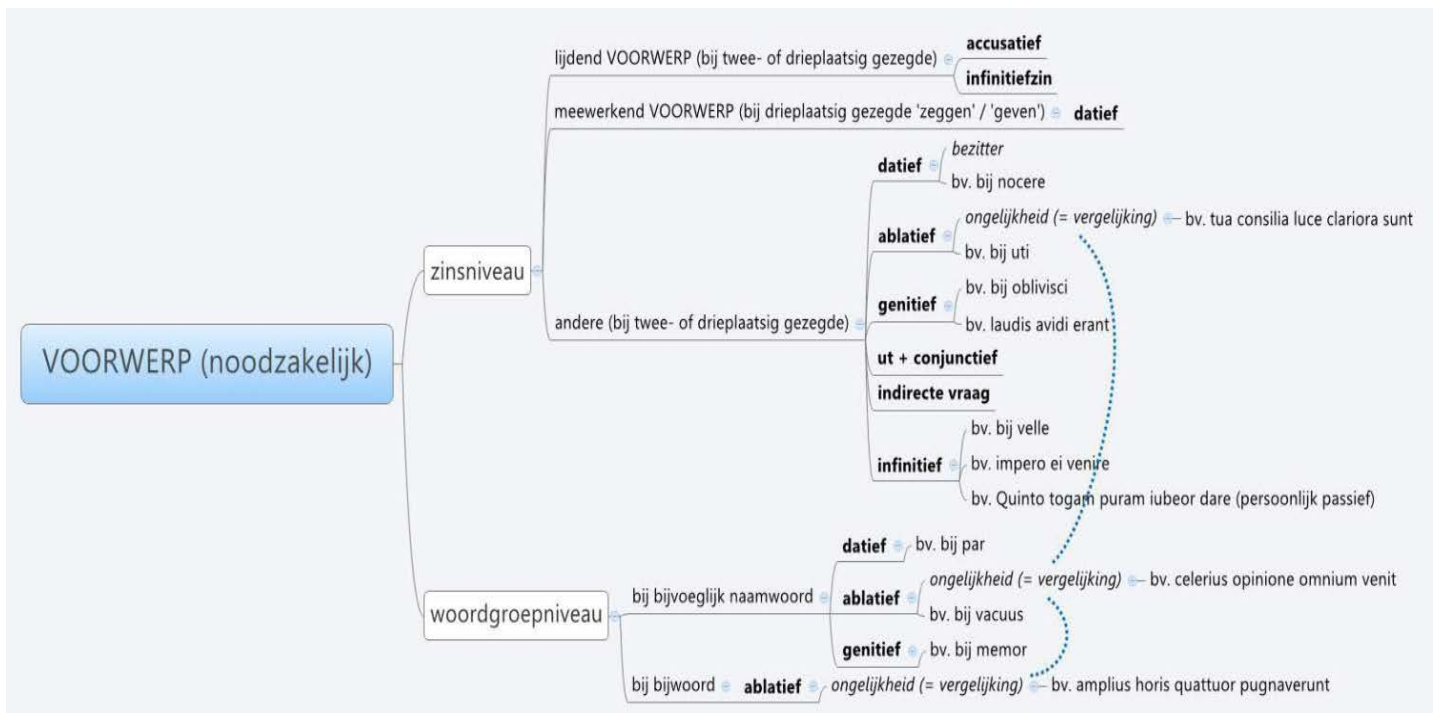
VOORWERP (noodzakelijk)

zinsniveau

lijdend VOORWERP (bij twee- of drieplaatsig gezegde)
accusatief
infinitiefzin

meewerkend VOORWERP (bij drieplaatsig gezegde 'zeggen' / 'geven')
datief

andere (bij twee- of drieplaatsig gezegde)
datief
bezitter
bv. bij nocere
ablatief
ongelijkheid (= vergelijking)
bv. tua consilia luce clariora sunt
bv. bij uti
genitief
bv. bij oblivisci
bv. laudis avidi erant
ut + conjunctief
indirecte vraag
infinitief
bv. bij velle
bv. impero ei venire
bv. Quinto togam puram iubeor dare (persoonlijk passief)

woordgroepniveau

bij bijvoeglijk naamwoord
datief
bv. bij par
ablatief
ongelijkheid (= vergelijking)
bv. celerius opinione omnium venit
bv. bij vacuus
genitief
bv. bij memor

bij bijwoord
ablatief
ongelijkheid (= vergelijking)
bv. amplius horis quattuor pugnaverunt